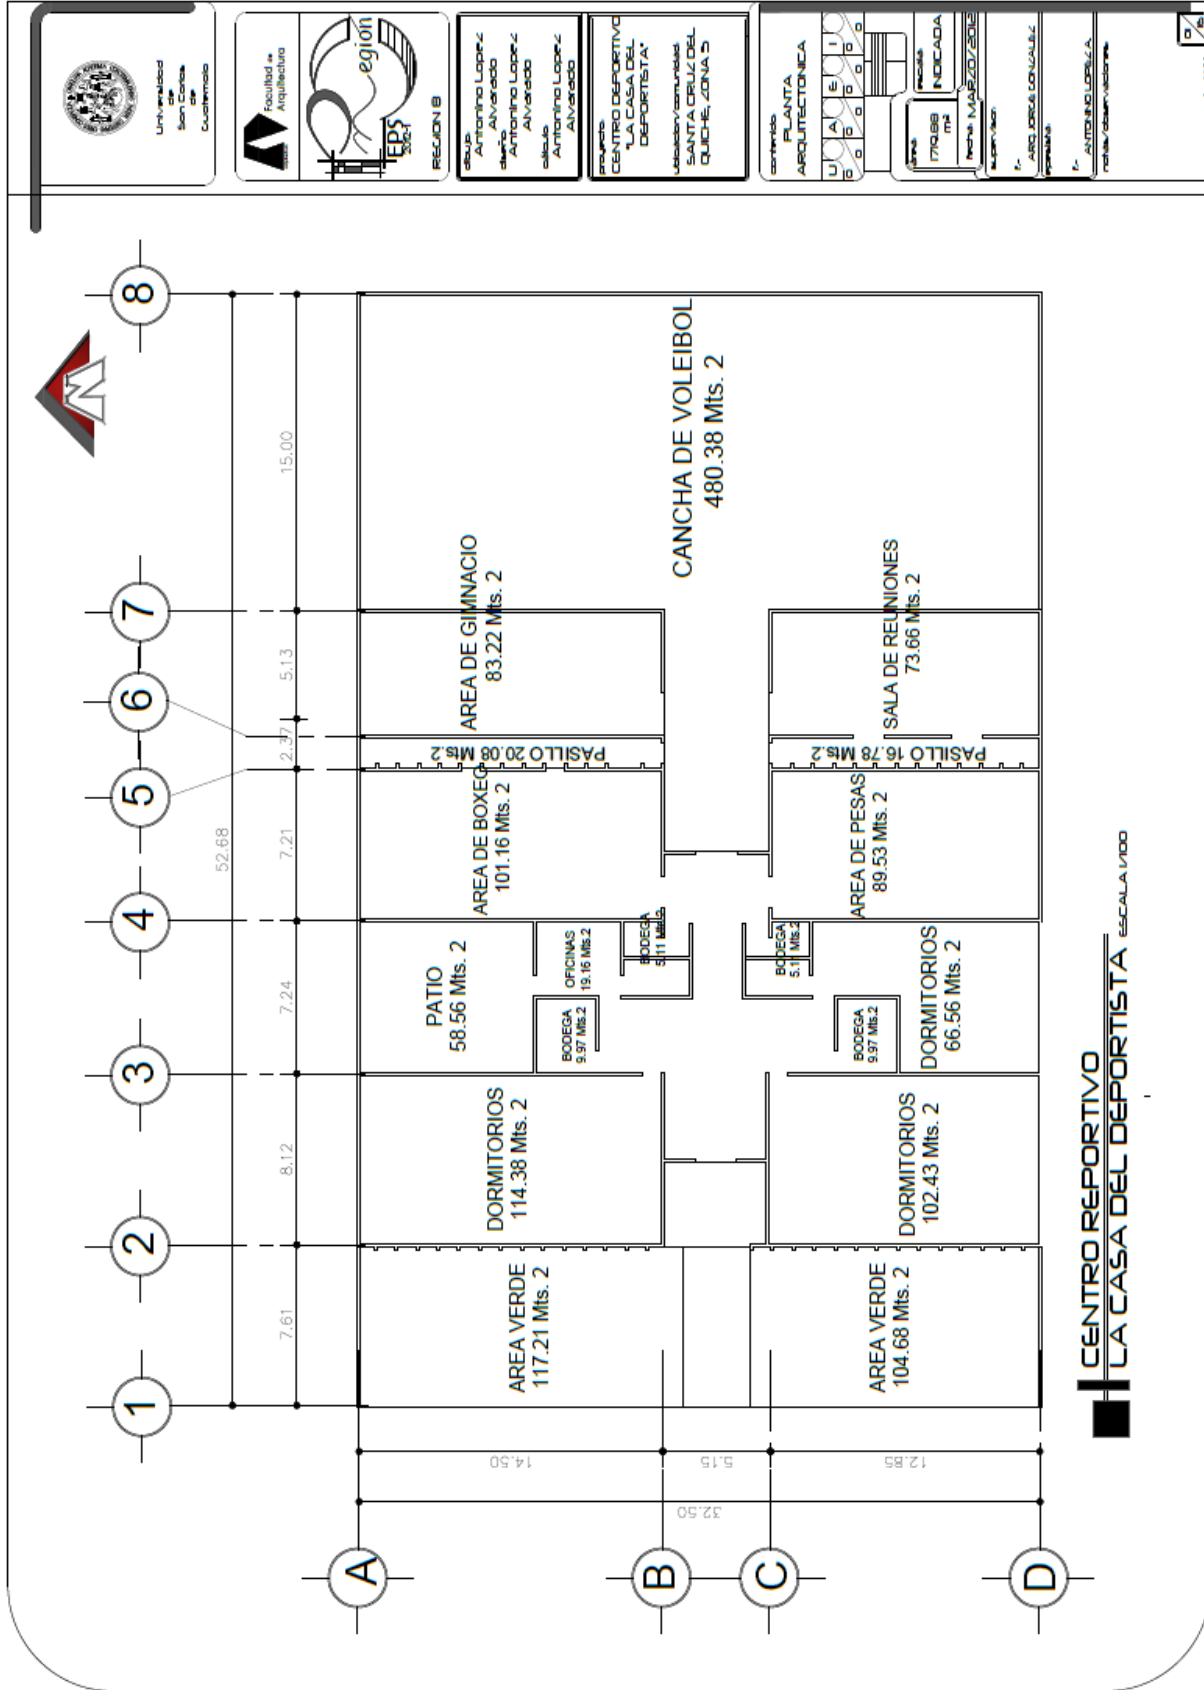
Universidad de San Carlos de Guatemala

Facultad de Arquitectura

egión

EPS 2012

REGION 8

dibujo Antonino Lopez Alvarado
diseño Antonino Lopez Alvarado
cálculo Antonino Lopez Alvarado

proyecto CENTRO DEPORTIVO "LA CASA DEL DEPORTISTA"

ubicacion/comunidad SANTA CRUZ DEL QUICHE, ZONA 5

contenido PLANTA ARQUITECTONICA

U A E I

área 1709.88 m2

escala INDICADA

fecha MARZO/2012

supervisor f.- ARQ. JORGE GONZALEZ

f.- ANTONINO LOPEZ A.

notas/observaciones

8 7 6 5 4 3 2 1

A B C D

15.00 5.13 2.37 7.21 7.24 8.12 7.61

52.68

14.50 5.15 12.85

32.50

CANCHA DE VOLEIBOL 480.38 Mts. 2

AREA DE GIMNACIO 83.22 Mts. 2

SALA DE REUNIONES 73.66 Mts. 2

PASILLO 20.08 Mts.2

PASILLO 16.78 Mts.2

AREA DE BOXEO 101.16 Mts. 2

AREA DE PESAS 89.53 Mts. 2

PATIO 58.56 Mts. 2

OFICINAS 19.16 Mts.2

BODEGA 5.11 Mts.2

BODEGA 5.11 Mts.2

BODEGA 9.97 Mts.2

BODEGA 9.97 Mts.2

DORMITORIOS 66.56 Mts. 2

DORMITORIOS 114.38 Mts. 2

DORMITORIOS 102.43 Mts. 2

AREA VERDE 117.21 Mts. 2

AREA VERDE 104.68 Mts. 2

CENTRO REPORTIVO
LA CASA DEL DEPORTISTA ESCALA 1/100